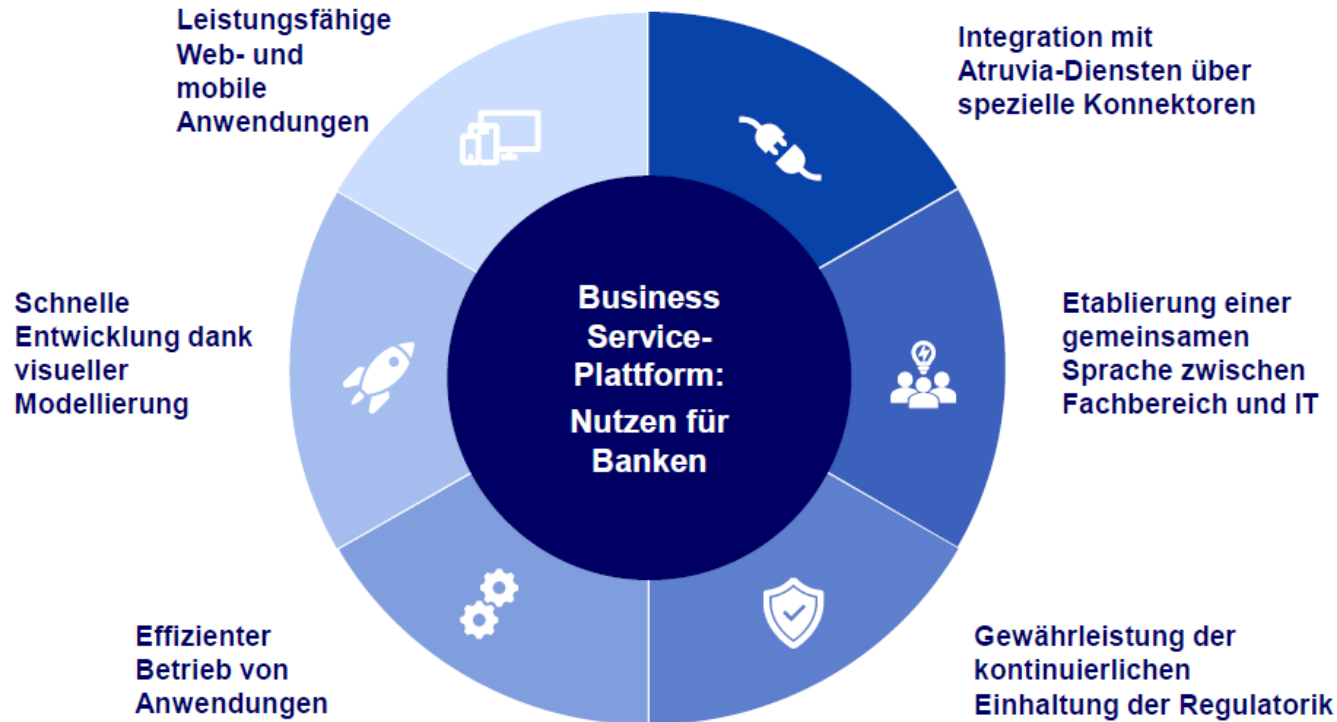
Business Service-Plattform: Nutzen für Banken

Integration mit Atruvia-Diensten über spezielle Konnektoren

Etablierung einer gemeinsamen Sprache zwischen Fachbereich und IT

Gewährleistung der kontinuierlichen Einhaltung der Regulatorik

Effizienter Betrieb von Anwendungen

Schnelle Entwicklung dank visueller Modellierung

Leistungsfähige Web- und mobile Anwendungen